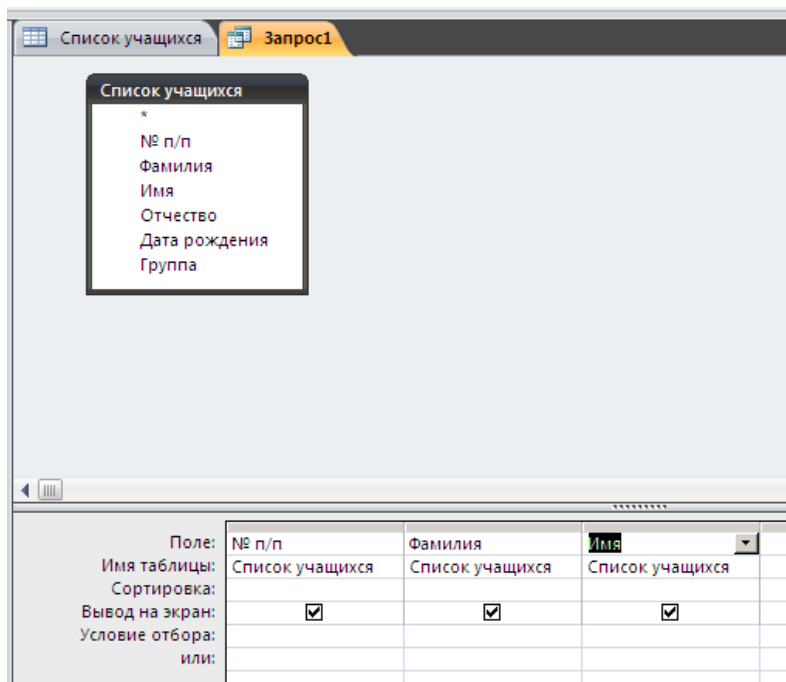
Список учащихся | Запрос1

Список учащихся
*
№ п/п
Фамилия
Имя
Отчество
Дата рождения
Группа

| | | | |
|---|---|---|---|
| Поле: | № п/п | Фамилия | Имя |
| Имя таблицы: | Список учащихся | Список учащихся | Список учащихся |
| Сортировка: | | | |
| Вывод на экран: | ☑ | ☑ | ☑ |
| Условие отбора: | | | |
| или: | | | |